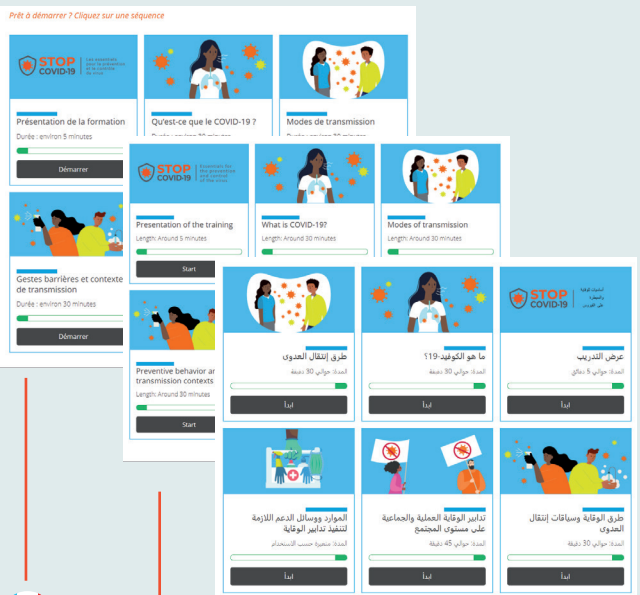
Prêt à démarrer ? Cliquez sur une séquence

STOP COVID-19

Présentation de la formation
Durée : environ 5 minutes
Démarrer

Qu'est-ce que le COVID-19 ?

Modes de transmission

Gestes barrières et contexte de transmission
Durée : environ 30 minutes
Démarrer

STOP COVID-19 Essentials for the prevention and control of the virus

Presentation of the training
Length: Around 5 minutes
Start

What is COVID-19?
Length: Around 30 minutes

Modes of transmission
Length: Around 30 minutes

Preventive behavior and transmission contexts
Length: Around 30 minutes
Start

STOP COVID-19

عرض التدريب
المدة: حوالي 5 دقائق
ابدأ

ما هو الكوفيد-19؟
المدة: حوالي 30 دقيقة
ابدأ

طرق إنتقال العدوى
المدة: حوالي 30 دقيقة
ابدأ

طرق الوقاية وسياقات إنتقال العدوى
المدة: حوالي 30 دقيقة
ابدأ

تدابير الوقاية العملية والجماعية على مستوى المجتمع
المدة: حوالي 45 دقيقة
ابدأ

الموارد ووسائل الدعم اللازمة لتنفيذ تدابير الوقاية
المدة: متغيرة حسب الاستخدام
ابدأ